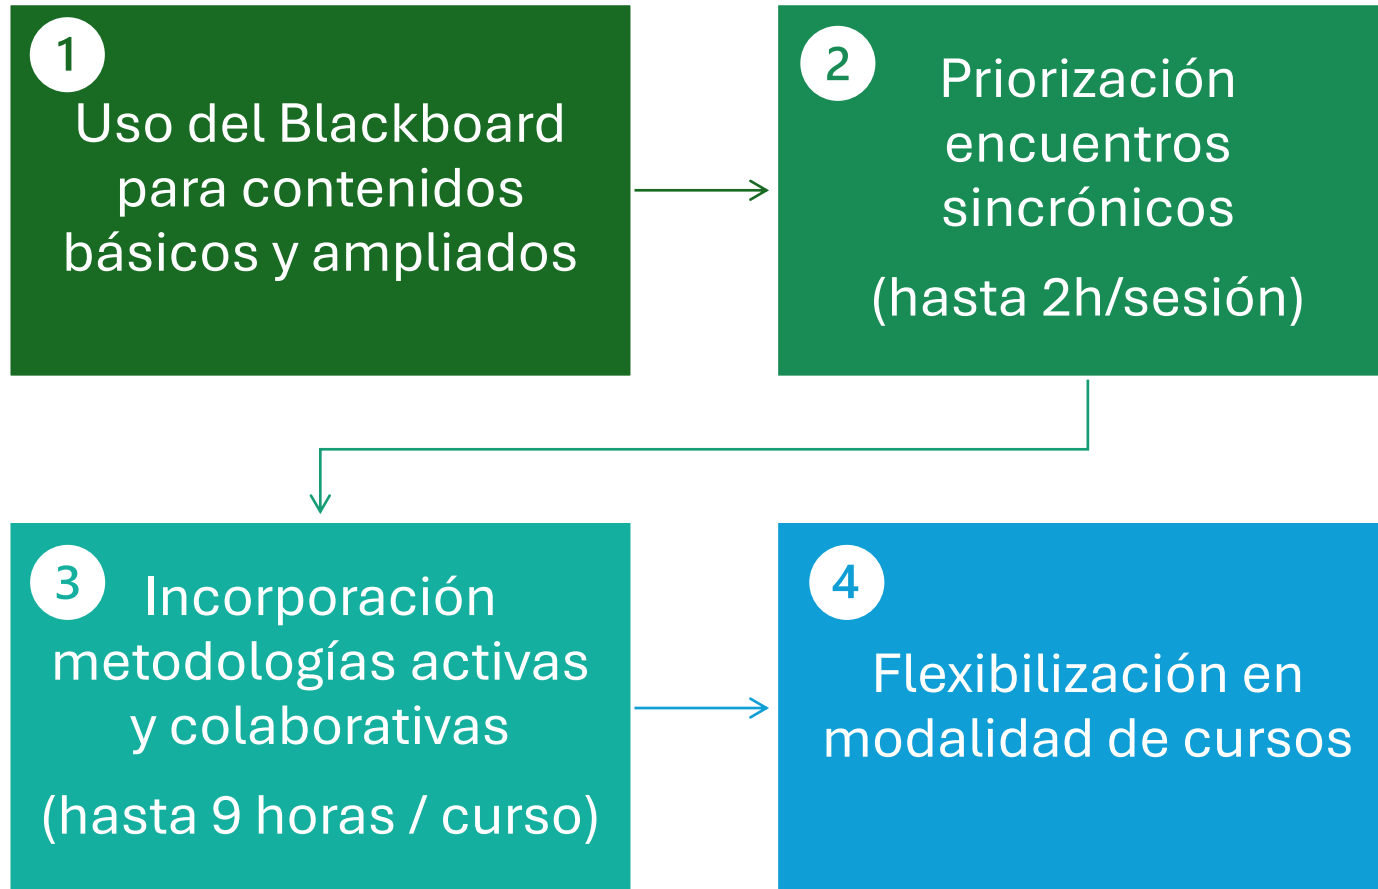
1
Uso del Blackboard para contenidos básicos y ampliados

2
Priorización encuentros sincrónicos

(hasta 2h/sesión)

3
Incorporación metodologías activas y colaborativas

(hasta 9 horas / curso)

4
Flexibilización en modalidad de cursos